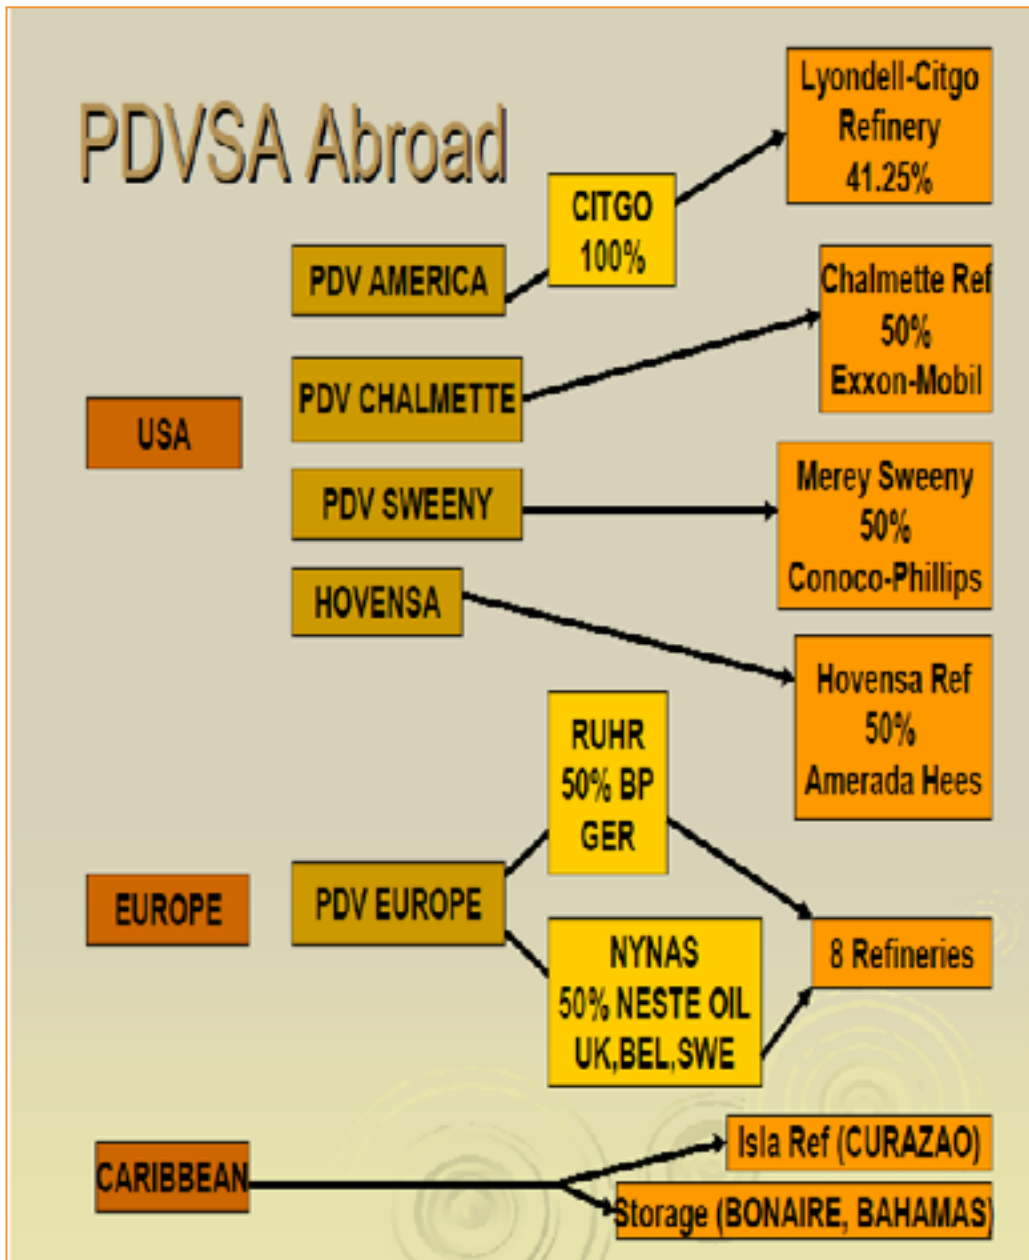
PDVSA Abroad

USA

PDV AMERICA

CITGO 100%

Lyondell-Citgo Refinery 41.25%

PDV CHALMETTE

Chalmette Ref 50% Exxon-Mobil

PDV SWEENY

Merey Sweeny 50% Conoco-Phillips

HOVENSA

Hovensa Ref 50% Amerada Hees

EUROPE

PDV EUROPE

RUHR 50% BP GER

NYNAS 50% NESTE OIL UK,BEL,SWE

8 Refineries

CARIBBEAN

Isla Ref (CURAZAO)

Storage (BONAIRE, BAHAMAS)